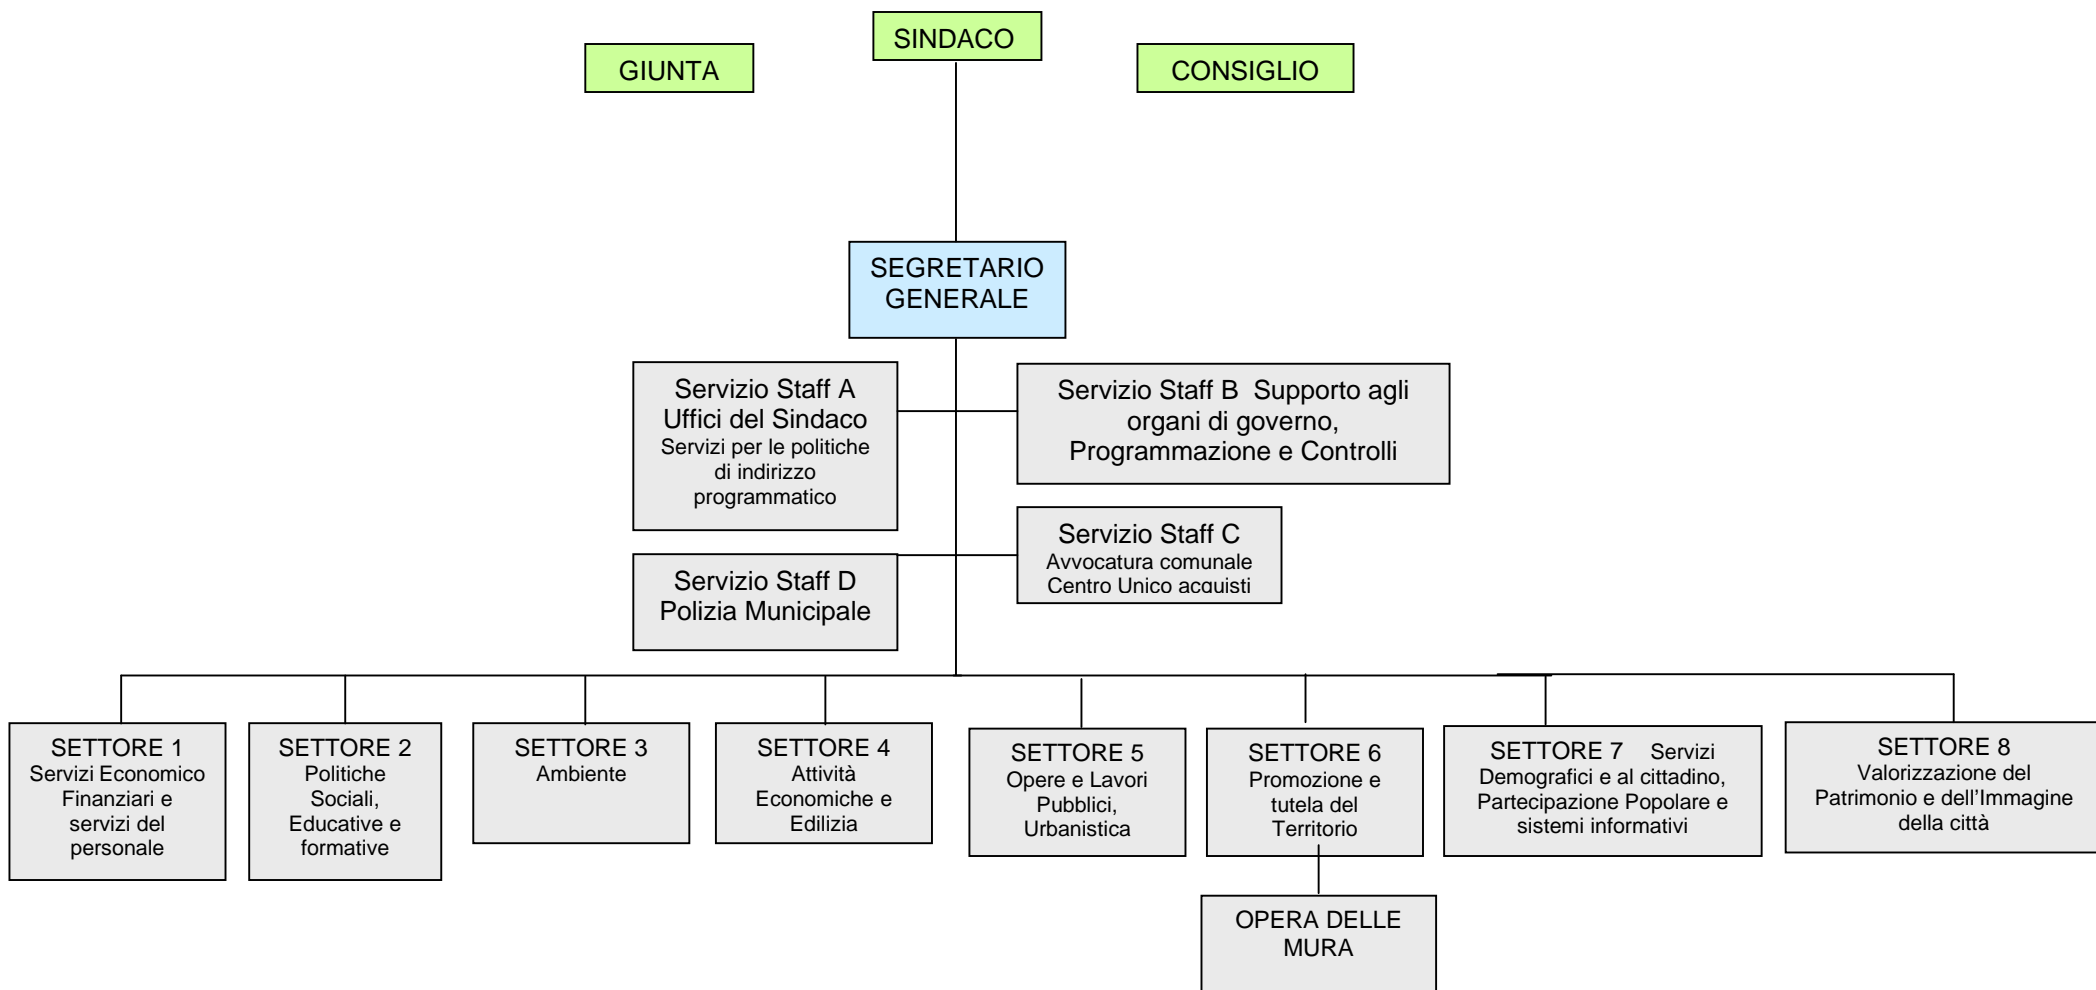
GIUNTA

SINDACO

CONSIGLIO

SEGRETARIO GENERALE

Servizio Staff A
Uffici del Sindaco
Servizi per le politiche di indirizzo programmatico

Servizio Staff B Supporto agli organi di governo, Programmazione e Controlli

Servizio Staff C
Avvocatura comunale
Centro Unico acquisti

Servizio Staff D
Polizia Municipale

SETTORE 1
Servizi Economico Finanziari e servizi del personale

SETTORE 2
Politiche Sociali, Educative e formative

SETTORE 3
Ambiente

SETTORE 4
Attività Economiche e Edilizia

SETTORE 5
Opere e Lavori Pubblici, Urbanistica

SETTORE 6
Promozione e tutela del Territorio

SETTORE 7 Servizi Demografici e al cittadino, Partecipazione Popolare e sistemi informativi

SETTORE 8
Valorizzazione del Patrimonio e dell'Immagine della città

OPERA DELLE MURA